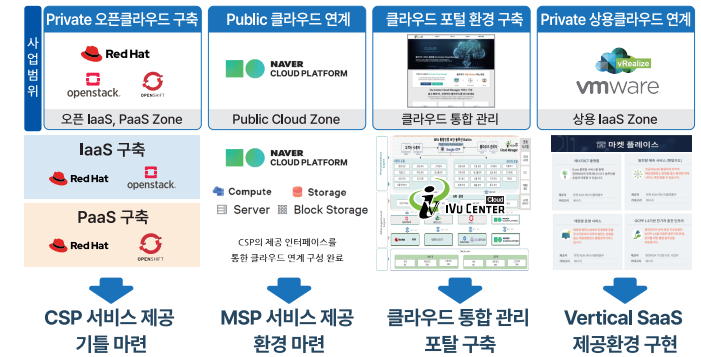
사업범위

Private 오픈클라우드 구축

Red Hat
openstack.
OPENSHIFT

오픈 IaaS, PaaS Zone

Public 클라우드 연계

NAVER CLOUD PLATFORM

Public Cloud Zone

클라우드 포털 환경 구축

클라우드 통합 관리

Private 상용클라우드 연계

vRealize
vmware

상용 IaaS Zone

IaaS 구축

Red Hat
openstack.

PaaS 구축

Red Hat
OPENSHIFT

NAVER CLOUD PLATFORM

Compute
Storage
Server
Block Storage

CSP의 제공 인터페이스를 통한 클라우드 연계 구성 완료

iVu CENTER
Cloud

마켓 플레이스

CSP 서비스 제공 기틀 마련

MSP 서비스 제공 환경 마련

클라우드 통합 관리 포탈 구축

Vertical SaaS 제공환경 구현